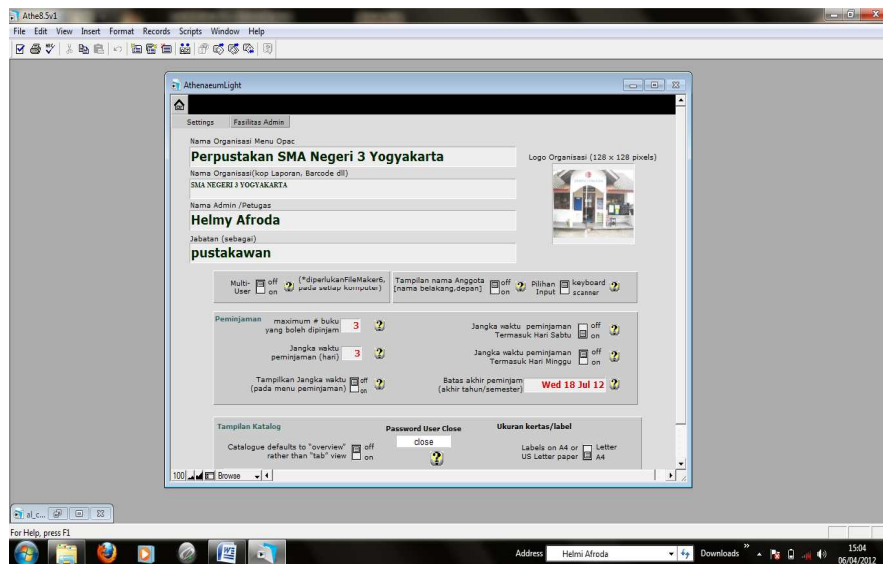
Athe8.5v1

File Edit View Insert Format Records Scripts Window Help

AthenaeumLight

Settings Fasilitas Admin

Nama Organisasi Menu Opac

Perpustakan SMA Negeri 3 Yogyakarta

Logo Organisasi (128 x 128 pixels)

Nama Organisasi(kop Laporan, Barcode dll)

SMA NEGERI 3 YOGYAKARTA

Nama Admin /Petugas

Helmy Afroda

Jabatan (sebagai)

pustakawan

Multi-User off on (*diperlukanFileMaker6, pada setiap komputer)

Tampilan nama Anggota [nama belakang,depan] off on

Pilihan Input keyboard scanner

Peminjaman

maximum # buku yang boleh dipinjam 3

Jangka waktu peminjaman Termasuk Hari Sabtu off on

Jangka waktu peminjaman (hari) 3

Jangka waktu peminjaman Termasuk Hari Minggu off on

Tampilkan Jangka waktu (pada menu peminjaman) off on

Batas akhir peminjam (akhir tahun/semester) Wed 18 Jul 12

Tampilan Katalog

Catalogue defaults to "overview" rather than "tab" view off on

Password User Close

close

Ukuran kertas/label

Labels on A4 or US Letter paper Letter A4

100 Browse

al_c...

For Help, press F1

Address Helmi Afroda

Downloads

15:04
06/04/2012